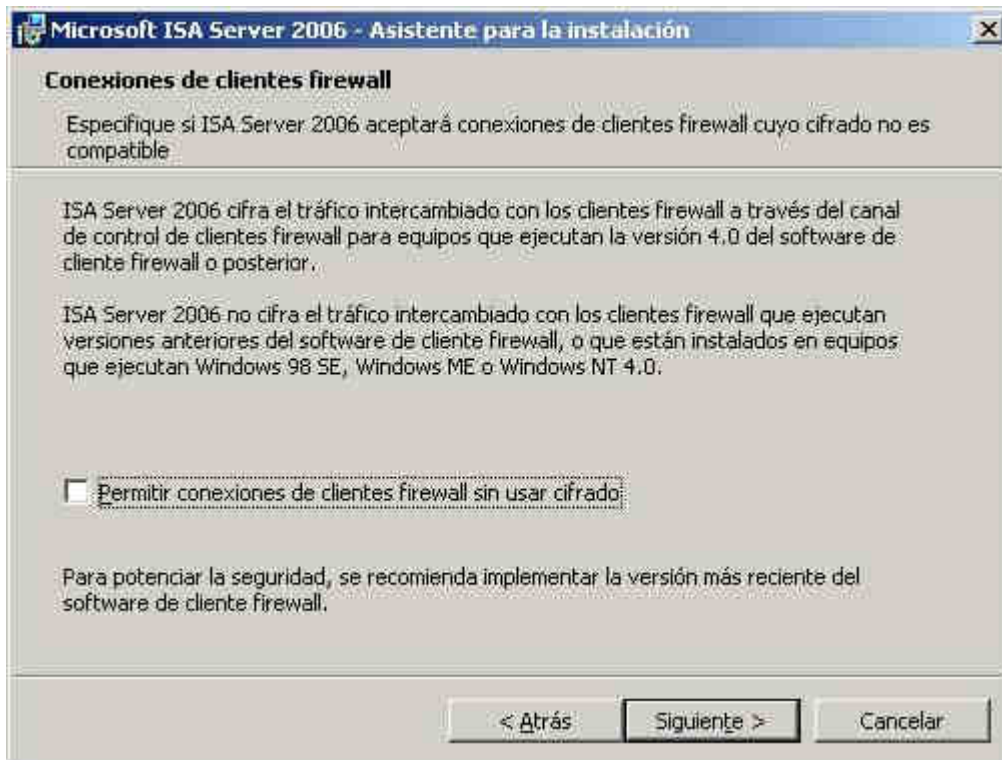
Microsoft ISA Server 2006 - Asistente para la instalación

Conexiones de clientes firewall

Especifique si ISA Server 2006 aceptará conexiones de clientes firewall cuyo cifrado no es compatible

ISA Server 2006 cifra el tráfico intercambiado con los clientes firewall a través del canal de control de clientes firewall para equipos que ejecutan la versión 4.0 del software de cliente firewall o posterior.

ISA Server 2006 no cifra el tráfico intercambiado con los clientes firewall que ejecutan versiones anteriores del software de cliente firewall, o que están instalados en equipos que ejecutan Windows 98 SE, Windows ME o Windows NT 4.0.

Permitir conexiones de clientes firewall sin usar cifrado

Para potenciar la seguridad, se recomienda implementar la versión más reciente del software de cliente firewall.

< Atrás | Siguiente > | Cancelar